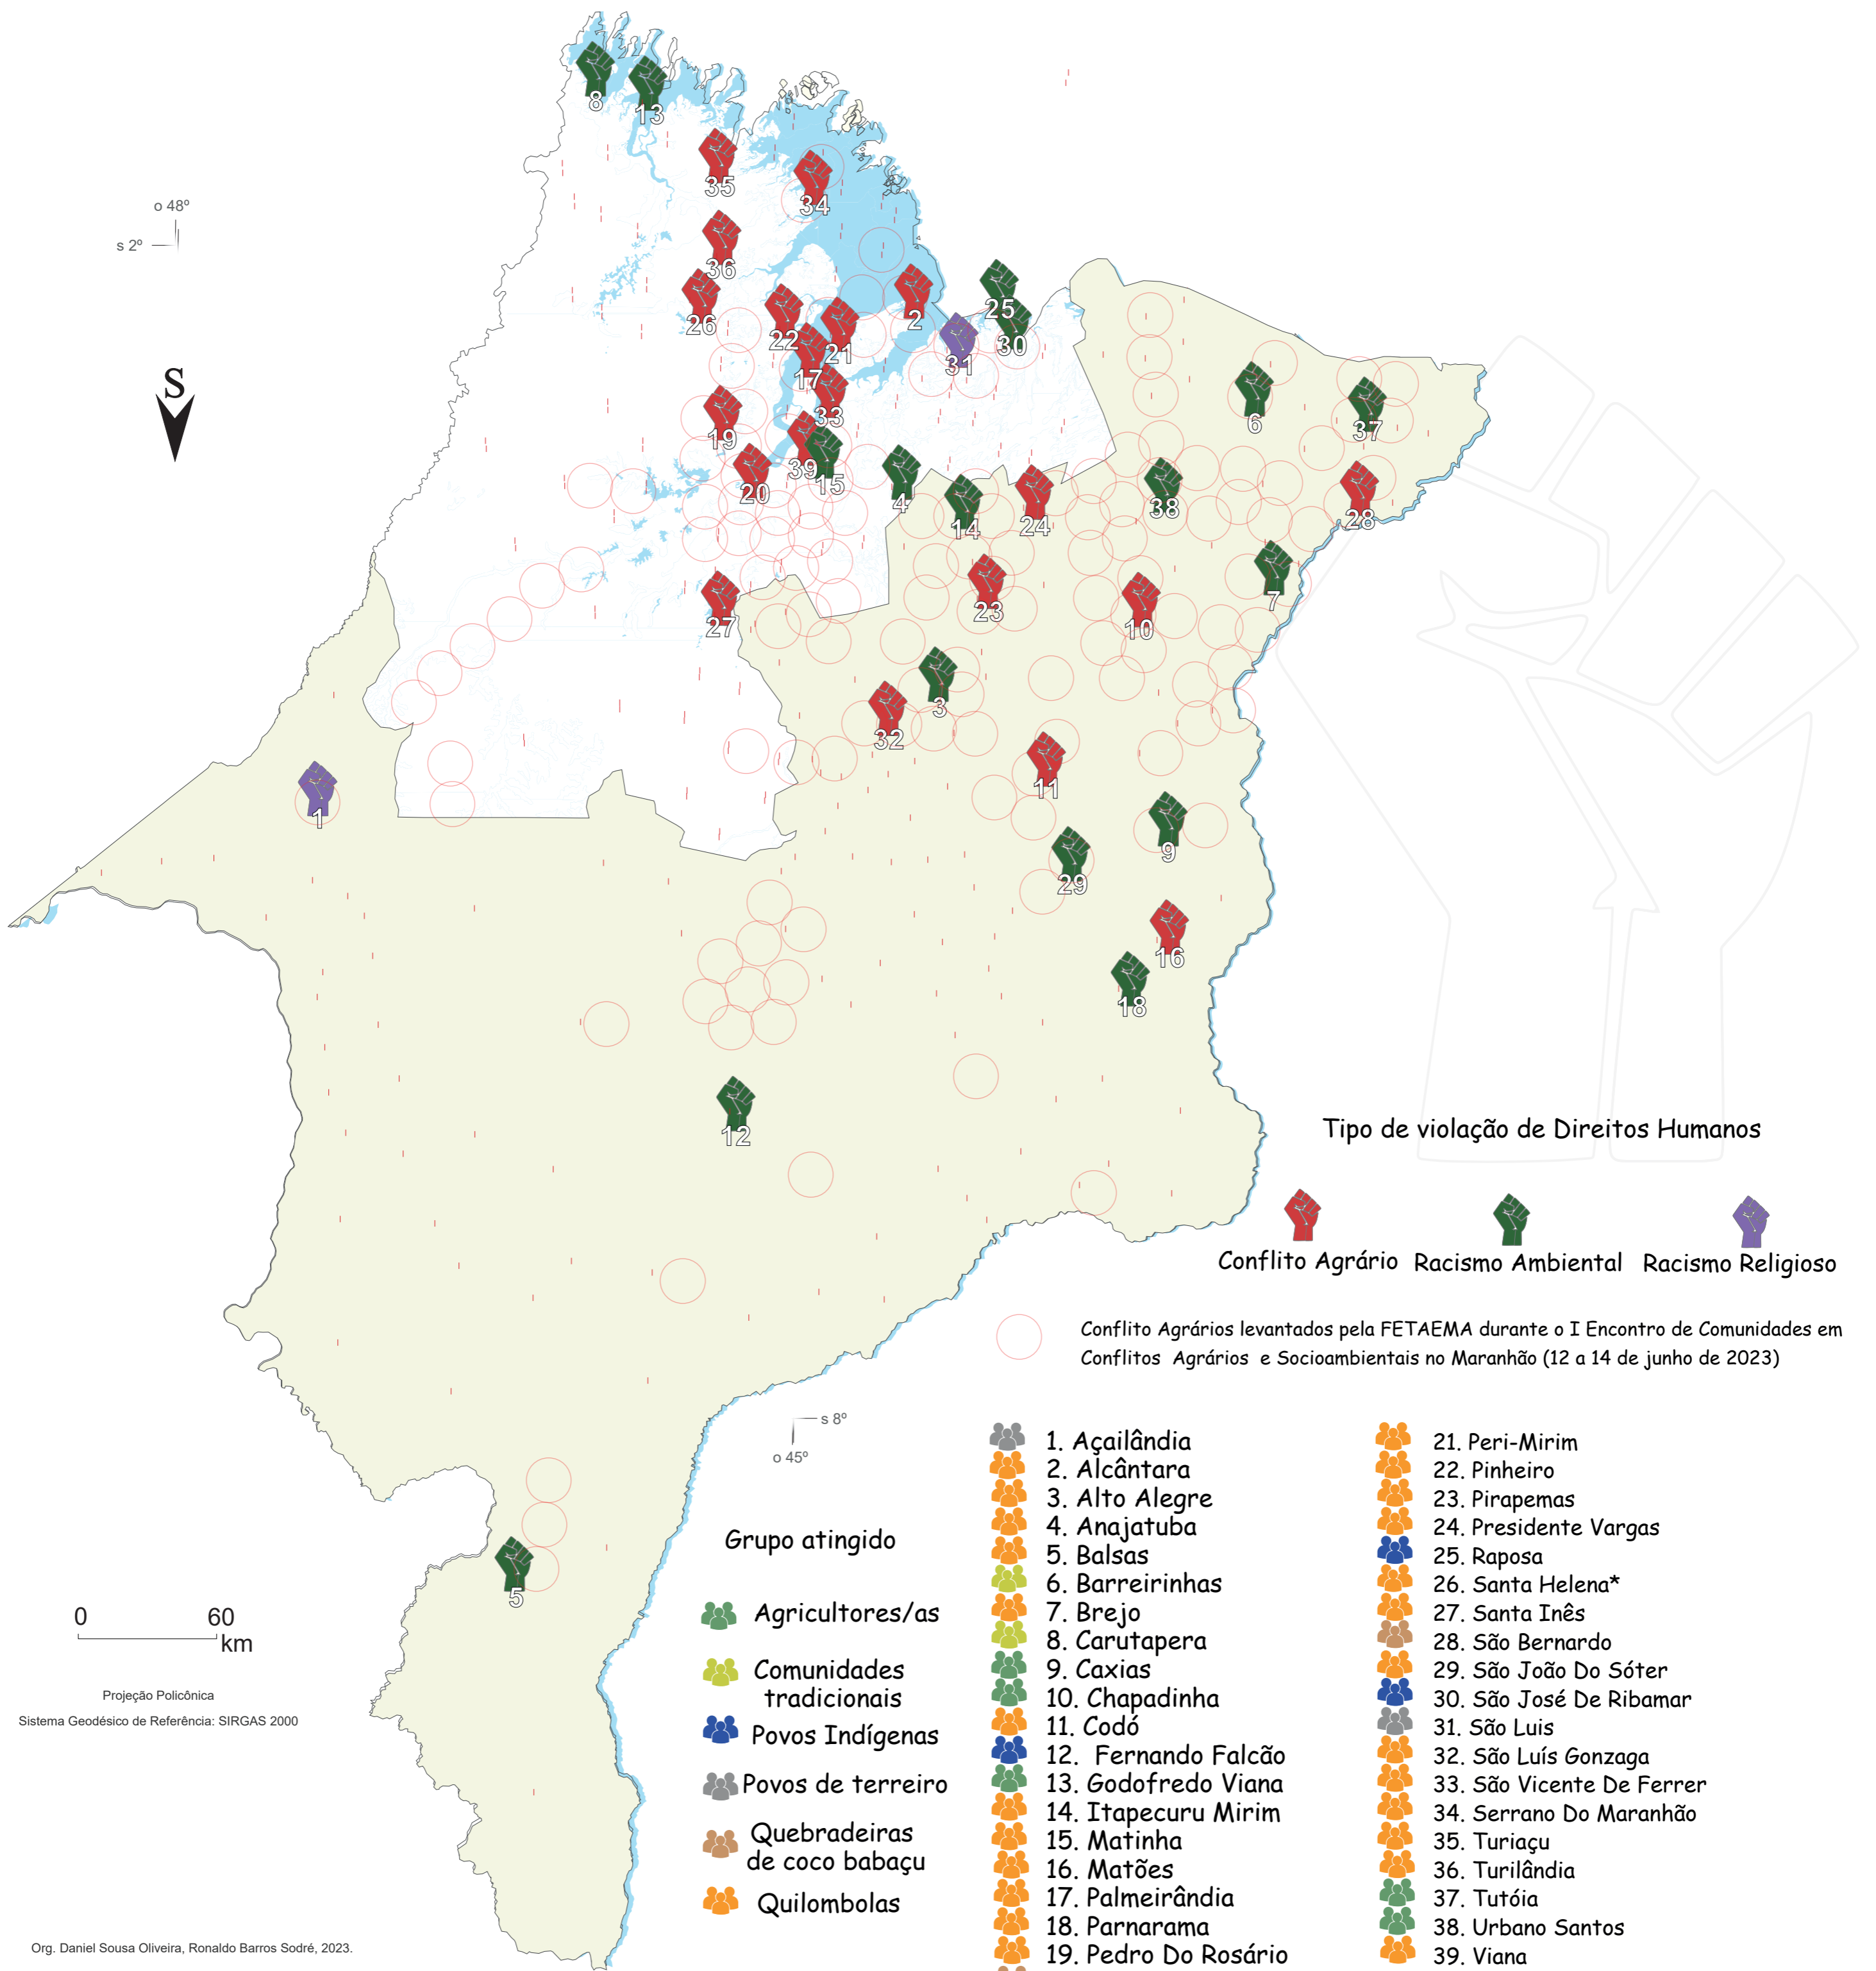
8 13 35 34 36 26 22 21 2 25 30 31 17 33 19 39 15 20 4 14 24 38 6 37 28 7 23 10 27 3 32 11 9 29 16 18 1 12 5

o 48º
s 2º

S

Tipo de violação de Direitos Humanos

Conflito Agrário Racismo Ambiental Racismo Religioso

Conflito Agrários levantados pela FETAEMA durante o I Encontro de Comunidades em Conflitos Agrários e Socioambientais no Maranhão (12 a 14 de junho de 2023)

s 8º
o 45º

Grupo atingido

Agricultores/as
Comunidades tradicionais
Povos Indígenas
Povos de terreiro
Quebradeiras de coco babaçu
Quilombolas

0 60 km

Projeção Policônica
Sistema Geodésico de Referência: SIRGAS 2000

Org. Daniel Sousa Oliveira, Ronaldo Barros Sodré, 2023.

1. Açailândia
2. Alcântara
3. Alto Alegre
4. Anajatuba
5. Balsas
6. Barreirinhas
7. Brejo
8. Carutapera
9. Caxias
10. Chapadinha
11. Codó
12. Fernando Falcão
13. Godofredo Viana
14. Itapecuru Mirim
15. Matinha
16. Matões
17. Palmeirândia
18. Parnarama
19. Pedro Do Rosário

21. Peri-Mirim
22. Pinheiro
23. Pirapemas
24. Presidente Vargas
25. Raposa
26. Santa Helena*
27. Santa Inês
28. São Bernardo
29. São João Do Sóter
30. São José De Ribamar
31. São Luis
32. São Luís Gonzaga
33. São Vicente De Ferrer
34. Serrano Do Maranhão
35. Turiaçu
36. Turilândia
37. Tutóia
38. Urbano Santos
39. Viana